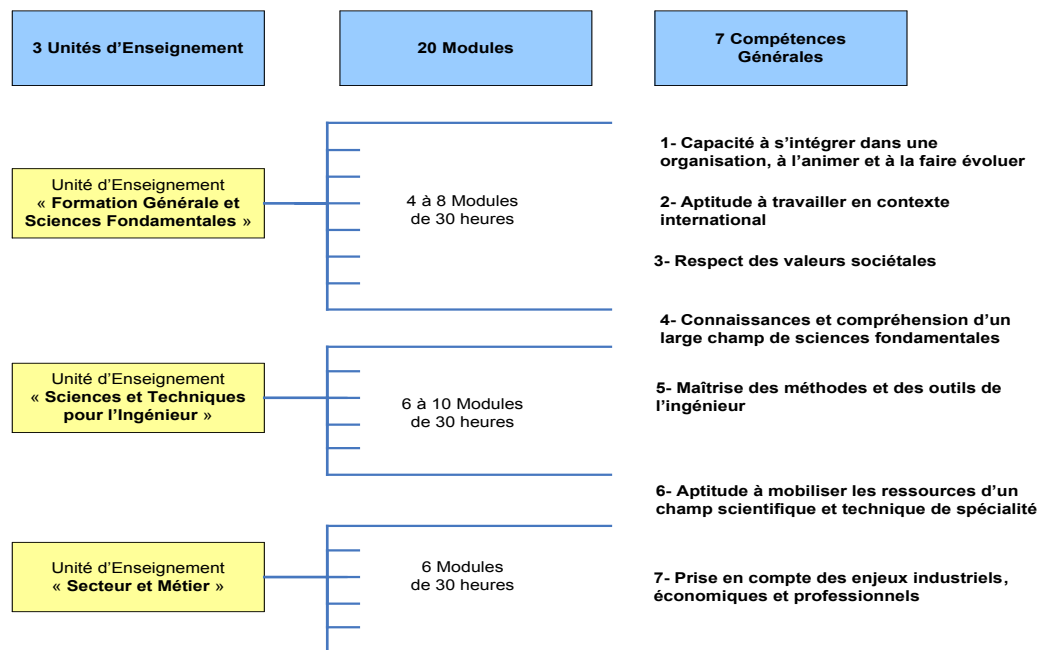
3 Unités d'Enseignement

20 Modules

7 Compétences Générales

Unité d'Enseignement « Formation Générale et Sciences Fondamentales »

4 à 8 Modules de 30 heures

Unité d'Enseignement « Sciences et Techniques pour l'Ingénieur »

6 à 10 Modules de 30 heures

Unité d'Enseignement « Secteur et Métier »

6 Modules de 30 heures

1- Capacité à s'intégrer dans une organisation, à l'animer et à la faire évoluer

2- Aptitude à travailler en contexte international

3- Respect des valeurs sociétales

4- Connaissances et compréhension d'un large champ de sciences fondamentales

5- Maîtrise des méthodes et des outils de l'ingénieur

6- Aptitude à mobiliser les ressources d'un champ scientifique et technique de spécialité

7- Prise en compte des enjeux industriels, économiques et professionnels